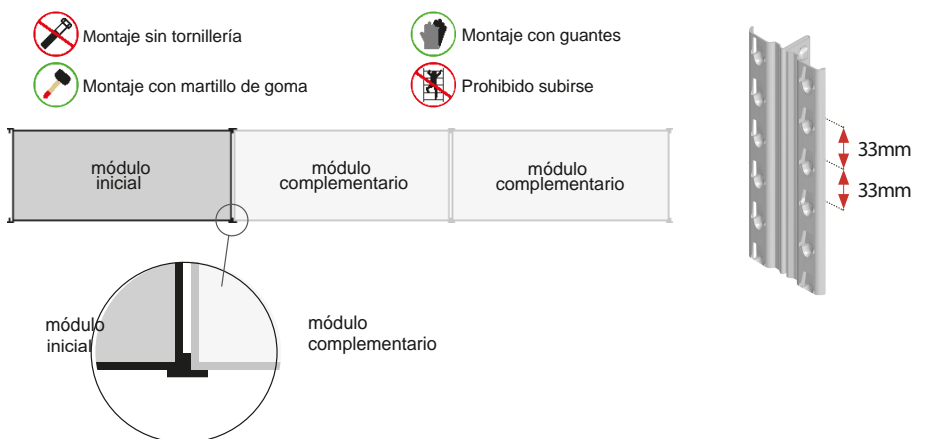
Montaje sin tornillería

Montaje con guantes

Montaje con martillo de goma

Prohibido subirse

módulo inicial

módulo complementario

módulo complementario

33mm

33mm

módulo inicial

módulo complementario